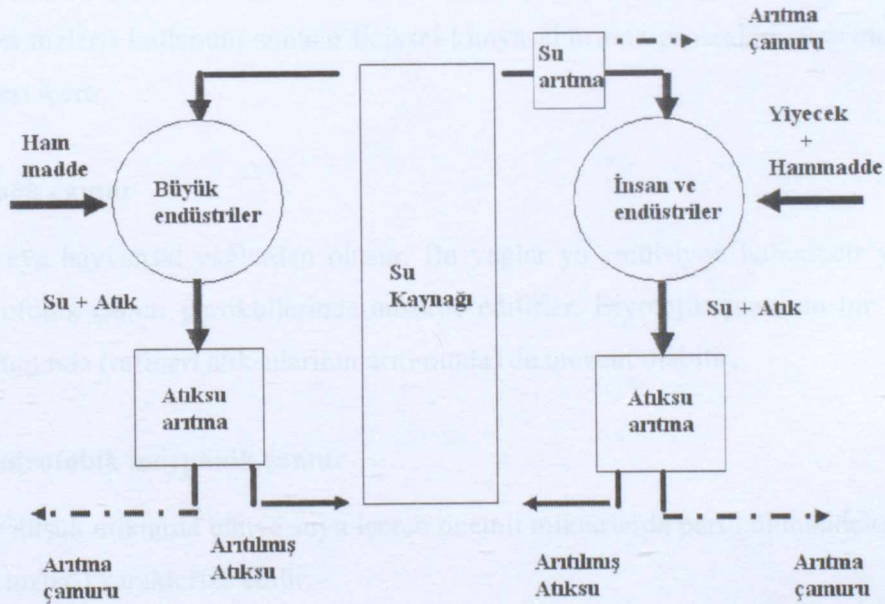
Arıtma çamuru

Su arıtma

Yiyecek + Hammadde

Ham madde

Büyük endüstriler

İnsan ve endüstriler

Su Kaynağı

Su + Atık

Su + Atık

Atıksu arıtma

Atıksu arıtma

Arıtma çamuru

Arıtılmış Atıksu

Arıtılmış Atıksu

Arıtma çamuru